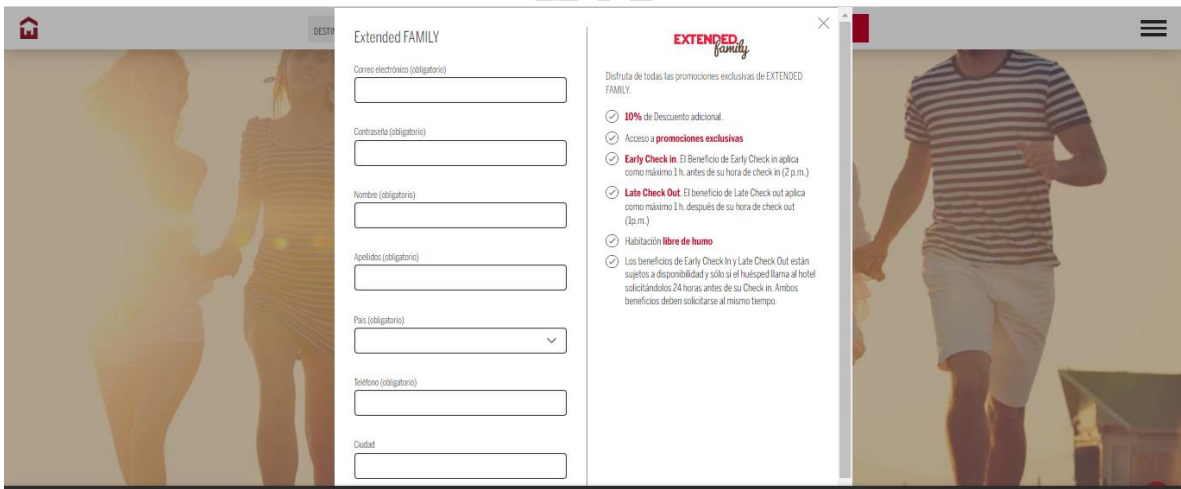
DESTI

Extended FAMILY

Correo electrónico (obligatorio)

Contraseña (obligatorio)

Nombre (obligatorio)

Apellidos (obligatorio)

País (obligatorio)

Teléfono (obligatorio)

Ciudad

EXTENDED family

Disfruta de todas las promociones exclusivas de EXTENDED FAMILY.

10% de Descuento adicional.

Acceso a promociones exclusivas

Early Check in. El Beneficio de Early Check in aplica como máximo 1 h. antes de su hora de check in (2 p.m.)

Late Check Out. El beneficio de Late Check out aplica como máximo 1 h. después de su hora de check out (1p.m.)

Habitación libre de humo

Los beneficios de Early Check In y Late Check Out están sujetos a disponibilidad y sólo si el huésped llama al hotel solicitándolos 24 horas antes de su Check in. Ambos beneficios deben solicitarse al mismo tiempo.